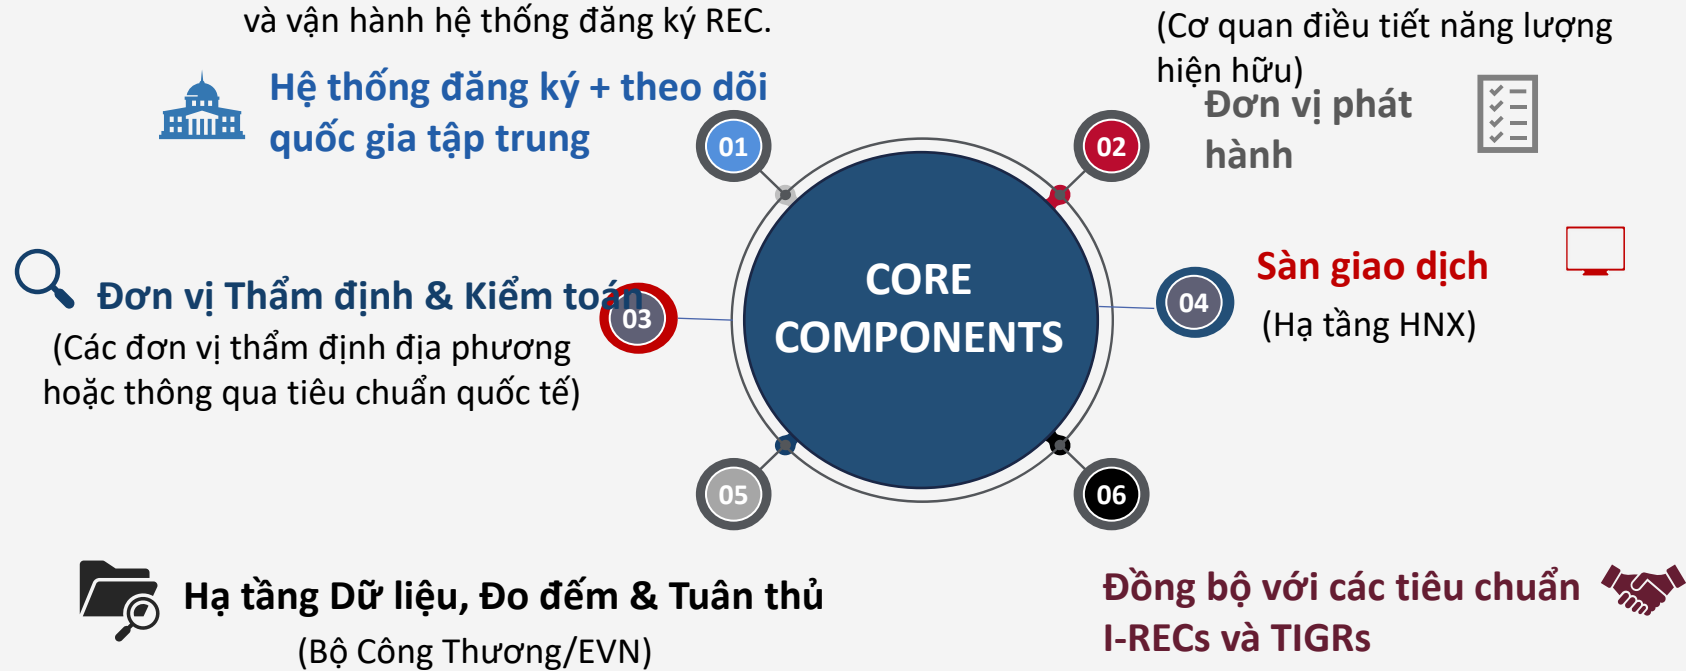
và vận hành hệ thống đăng ký REC.

Hệ thống đăng ký + theo dõi quốc gia tập trung

(Cơ quan điều tiết năng lượng hiện hữu)

Đơn vị phát hành

01

02

CORE COMPONENTS

Đơn vị Thẩm định & Kiểm toán

03

(Các đơn vị thẩm định địa phương hoặc thông qua tiêu chuẩn quốc tế)

04

Sàn giao dịch

(Hạ tầng HNX)

05

06

Hạ tầng Dữ liệu, Đo đếm & Tuân thủ

(Bộ Công Thương/EVN)

Đồng bộ với các tiêu chuẩn I-RECs và TIGRs